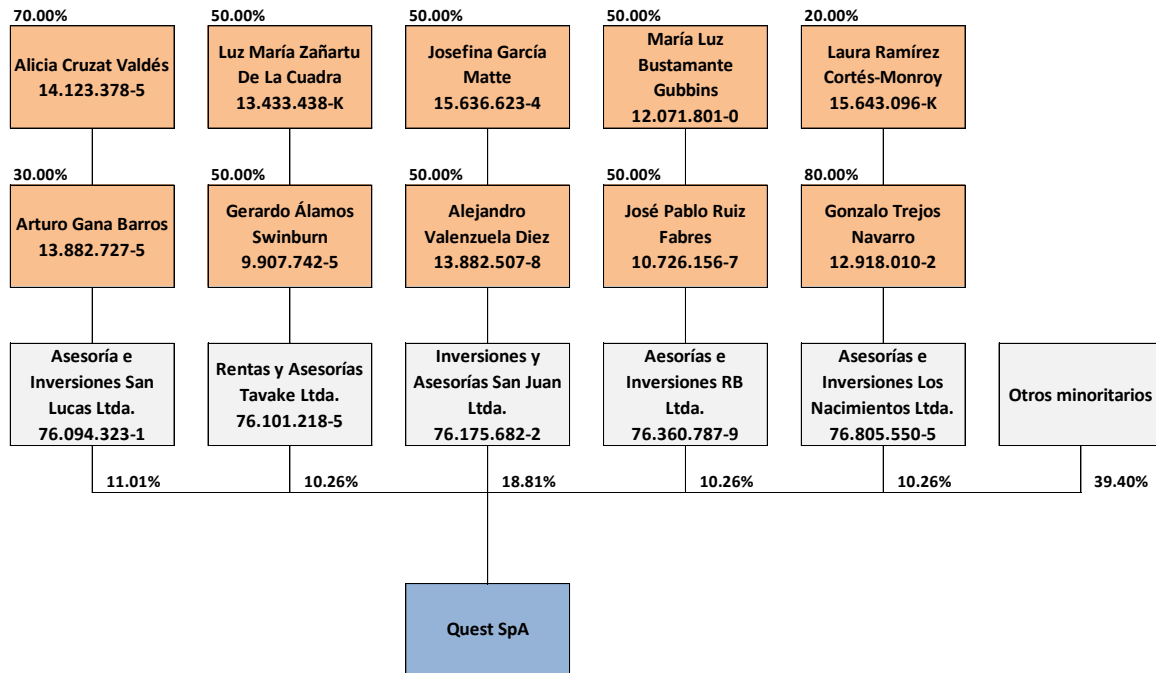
70.00%

Alicia Cruzat Valdés
14.123.378-5

30.00%

Arturo Gana Barros
13.882.727-5

Asesoría e Inversiones San Lucas Ltda.
76.094.323-1

11.01%

50.00%

Luz María Zañartu De La Cuadra
13.433.438-K

50.00%

Gerardo Álamos Swinburn
9.907.742-5

Rentas y Asesorías Tavake Ltda.
76.101.218-5

10.26%

50.00%

Josefina García Matte
15.636.623-4

50.00%

Alejandro Valenzuela Diez
13.882.507-8

Inversiones y Asesorías San Juan Ltda.
76.175.682-2

18.81%

50.00%

María Luz Bustamante Gubbins
12.071.801-0

50.00%

José Pablo Ruiz Fabres
10.726.156-7

Aesorías e Inversiones RB Ltda.
76.360.787-9

10.26%

20.00%

Laura Ramírez Cortés-Monroy
15.643.096-K

80.00%

Gonzalo Trejos Navarro
12.918.010-2

Asesorías e Inversiones Los Nacimientos Ltda.
76.805.550-5

10.26%

Otros minoritarios

39.40%

Quest SpA